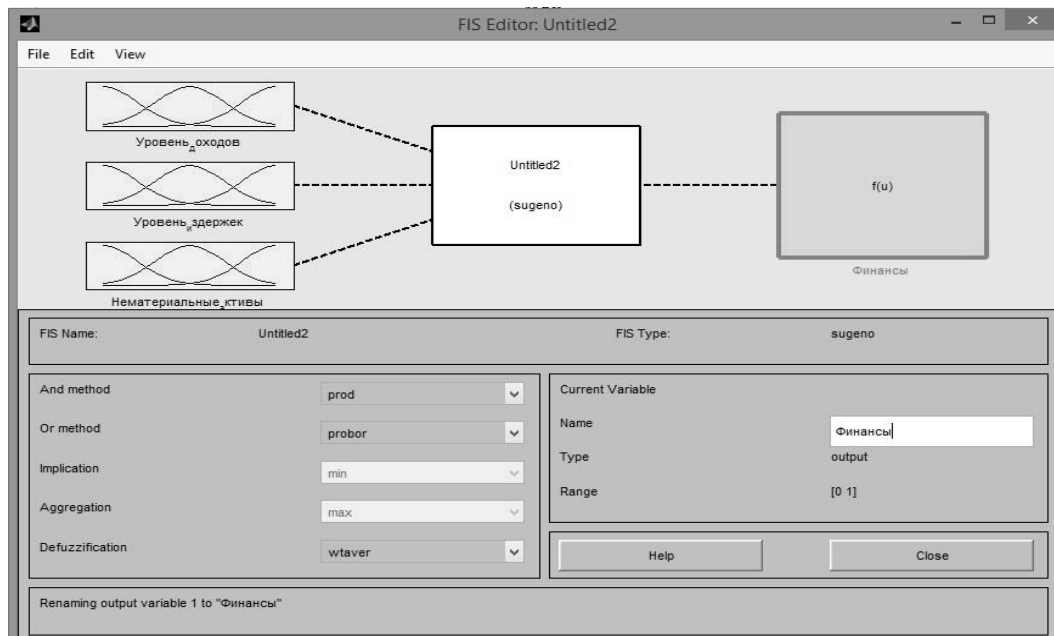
FIS Editor: Untitled2

File Edit View

Уровень_доходов

Уровень_издержек

Нематериальные_активы

Untitled2

(sugeno)

f(u)

Финансы

FIS Name: Untitled2

FIS Type: sugeno

And method prod

Or method probor

Implication min

Aggregation max

Defuzzification wtaver

Current Variable

Name Финансы

Type output

Range [0 1]

Help

Close

Renaming output variable 1 to "Финансы"